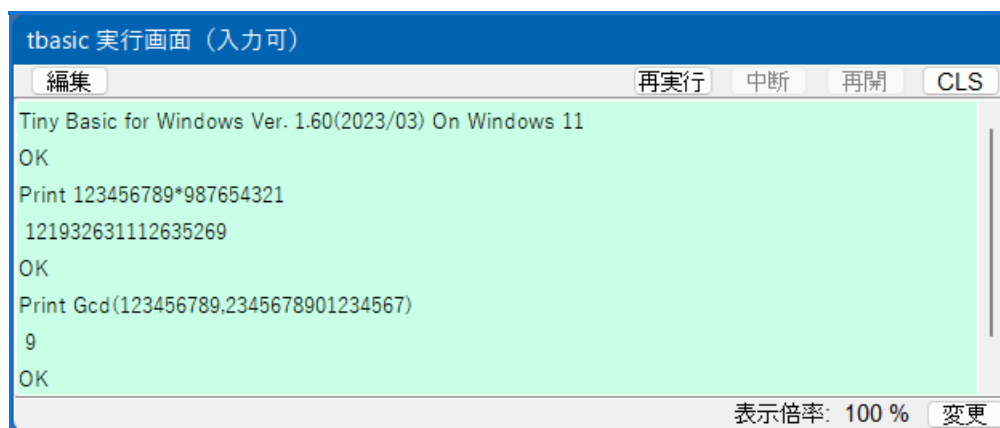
tbasic 実行画面（入力可）

編集

再実行 中断 再開 CLS

Tiny Basic for Windows Ver. 1.60(2023/03) On Windows 11

OK

Print 123456789*987654321

121932631112635269

OK

Print Gcd(123456789,2345678901234567)

9

OK

表示倍率: 100 % 変更